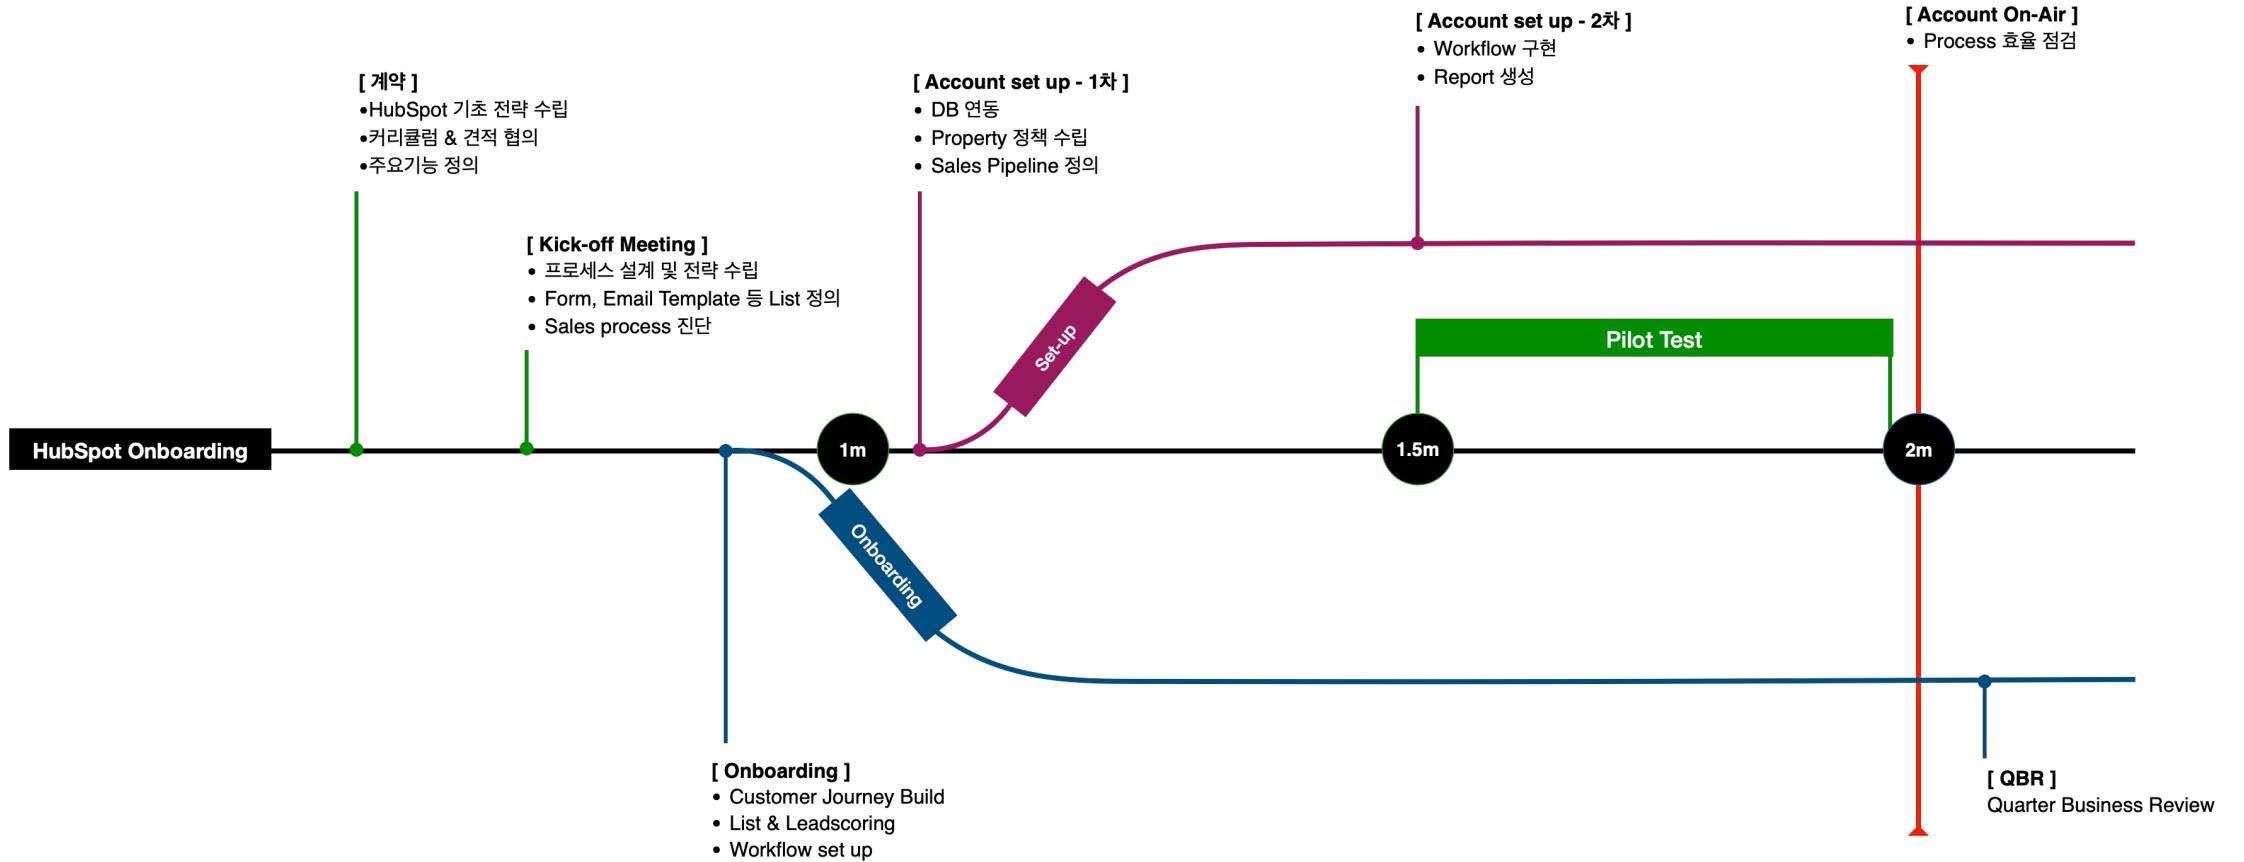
HubSpot Onboarding

[ 계약 ]
•HubSpot 기초 전략 수립
•커리큘럼 & 견적 협의
•주요기능 정의

[ Kick-off Meeting ]
• 프로세스 설계 및 전략 수립
• Form, Email Template 등 List 정의
• Sales process 진단

[ Account set up - 1차 ]
• DB 연동
• Property 정책 수립
• Sales Pipeline 정의

[ Account set up - 2차 ]
• Workflow 구현
• Report 생성

[ Account On-Air ]
• Process 효율 점검

Set-up

Pilot Test

1m

1.5m

2m

Onboarding

[ Onboarding ]
• Customer Journey Build
• List & Leadscoring
• Workflow set up

[ QBR ]
Quarter Business Review